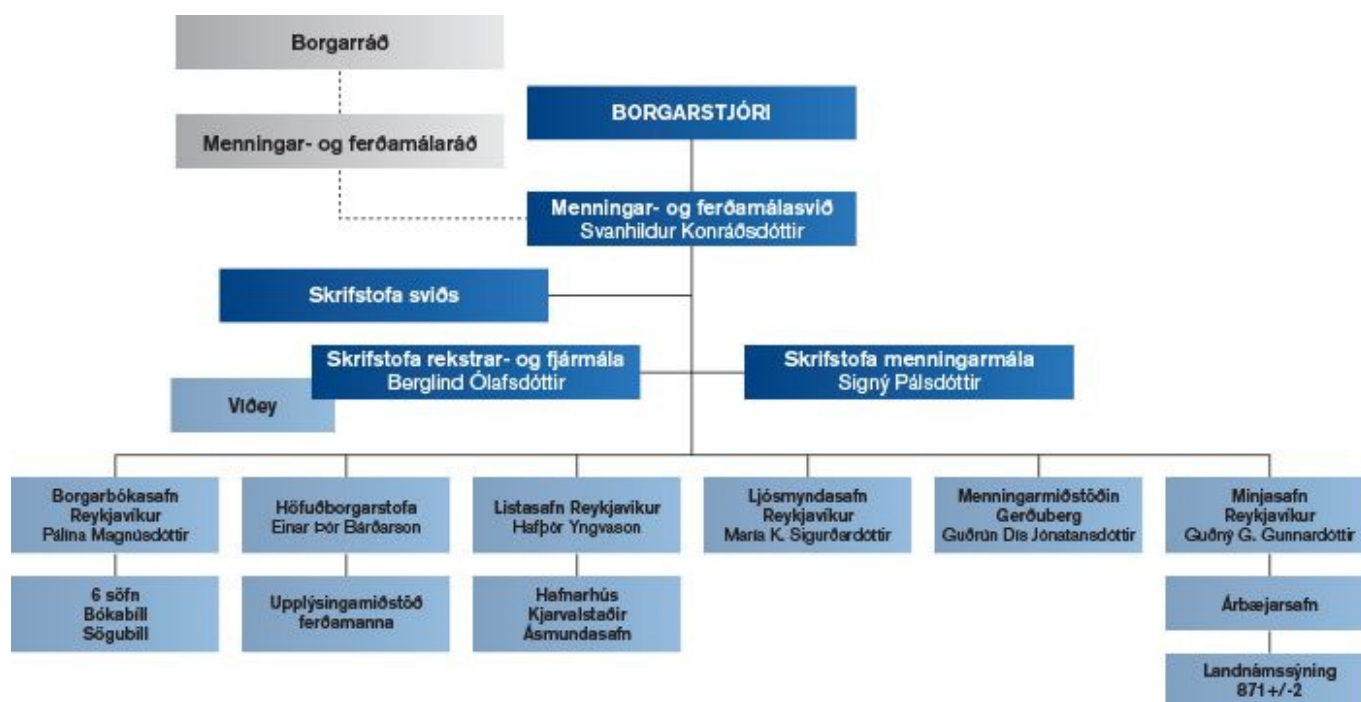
Borgarráð

Menningar- og ferðamálaráð

BORGARSTJÓRI

Menningar- og ferðamálasvið
Svanhildur Konráðsdóttir

Skrifstofa sviðs

Skrifstofa rekstrar- og fjármála
Berglind Ólafsdóttir

Viðey

Skrifstofa menningarmála
Signý Pálsdóttir

Borgarbókasafn Reykjavíkur
Pálína Magnúsdóttir

6 söfn
Bókabíll
Sögubíll

Höfuðborgarstofa
Einar Þór Bárðarson

Upplýsingamiðstöð ferðamanna

Listasafn Reykjavíkur
Hafþór Yngvason

Hafnarhús
Kjarvalstaðir
Ásmundasafn

Ljósmyndasafn Reykjavíkur
María K. Sigurðardóttir

Menningarmiðstöðin Gerðuberg
Guðrún Dís Jónatansdóttir

Minjasafn Reykjavíkur
Guðný G. Gunnardóttir

Árbæjarsafn

Landnámssýning
871+/-2